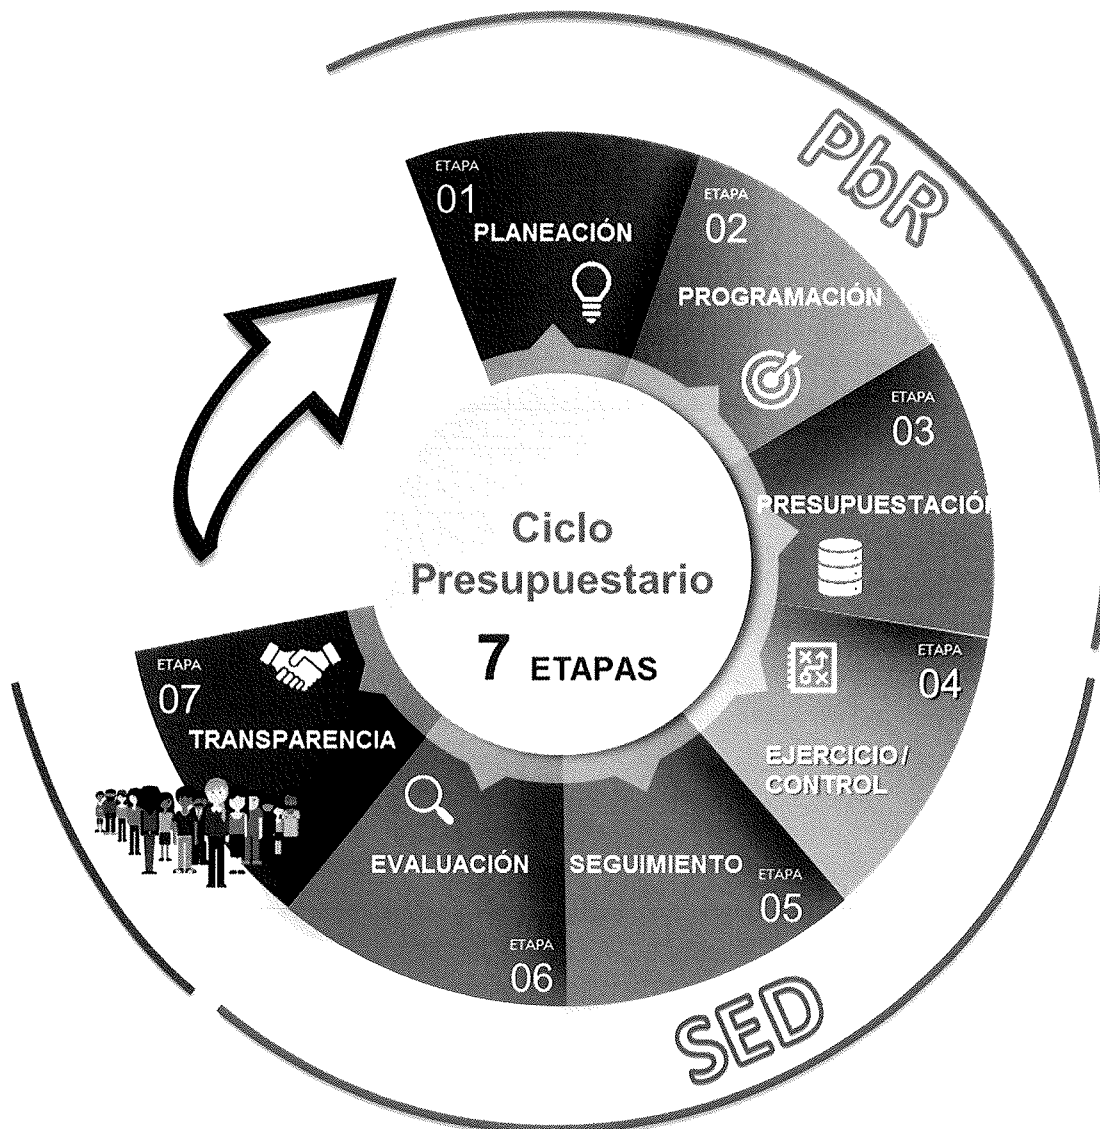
PbR

ETAPA
01
PLANEACIÓN

ETAPA
02
PROGRAMACIÓN

ETAPA
03
PRESUPUESTACIÓ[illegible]

ETAPA
04
EJERCICIO / CONTROL

ETAPA
05
SEGUIMIENTO

ETAPA
06
EVALUACIÓN

ETAPA
07
TRANSPARENCIA

Ciclo Presupuestario
7 ETAPAS

SED